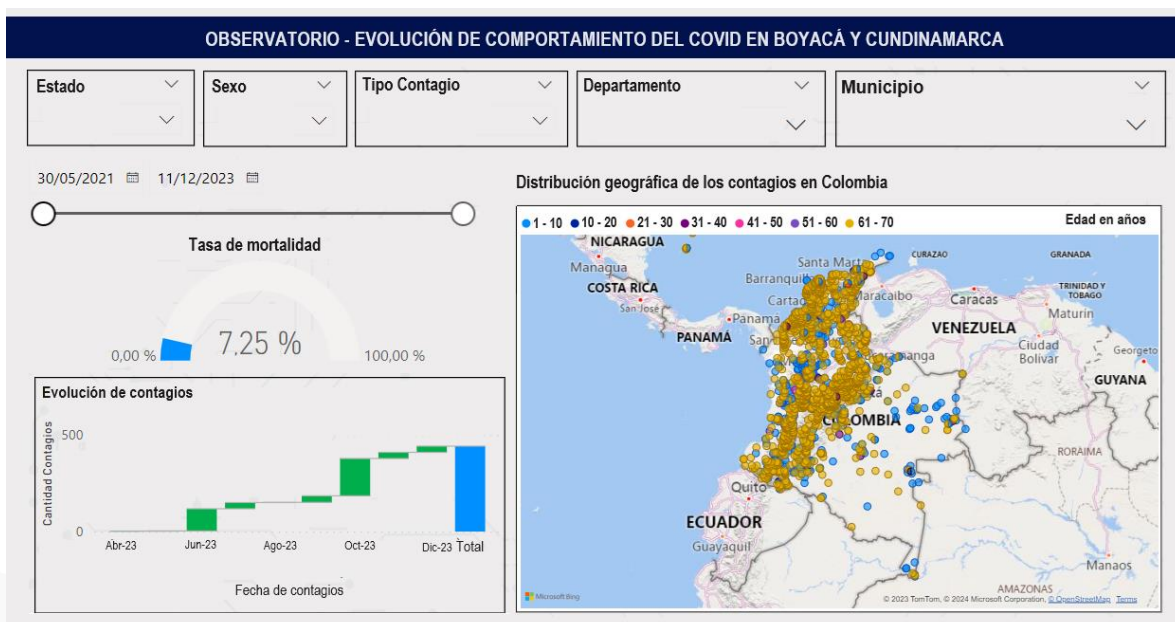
OBSERVATORIO - EVOLUCIÓN DE COMPORTAMIENTO DEL COVID EN BOYACÁ Y CUNDINAMARCA

Estado

Sexo

Tipo Contagio

Departamento

Municipio

30/05/2021 11/12/2023

Tasa de mortalidad

0,00 % 7,25 % 100,00 %

Evolución de contagios

Cantidad Contagios

500

0

Abr-23 Jun-23 Ago-23 Oct-23 Dic-23 Total

Fecha de contagios

Distribución geográfica de los contagios en Colombia

1 - 10 10 - 20 21 - 30 31 - 40 41 - 50 51 - 60 61 - 70

Edad en años

NICARAGUA

Managua

COSTA RICA

San José

Panamá

PANAMA

Santa Marta

Barranquilla

Cartagena

Maracaibo

CURAZAO

GRANADA

TRINIDAD Y TOBAGO

Caracas

Maturín

VENEZUELA

Ciudad Bolívar

Georgeto

GUYANA

COLOMBIA

RORAIMA

Quito

ECUADOR

Guayaquil

AMAZONAS

Manaos

Microsoft Bing

© 2023 TomTom, © 2024 Microsoft Corporation, © OpenStreetMap Terms